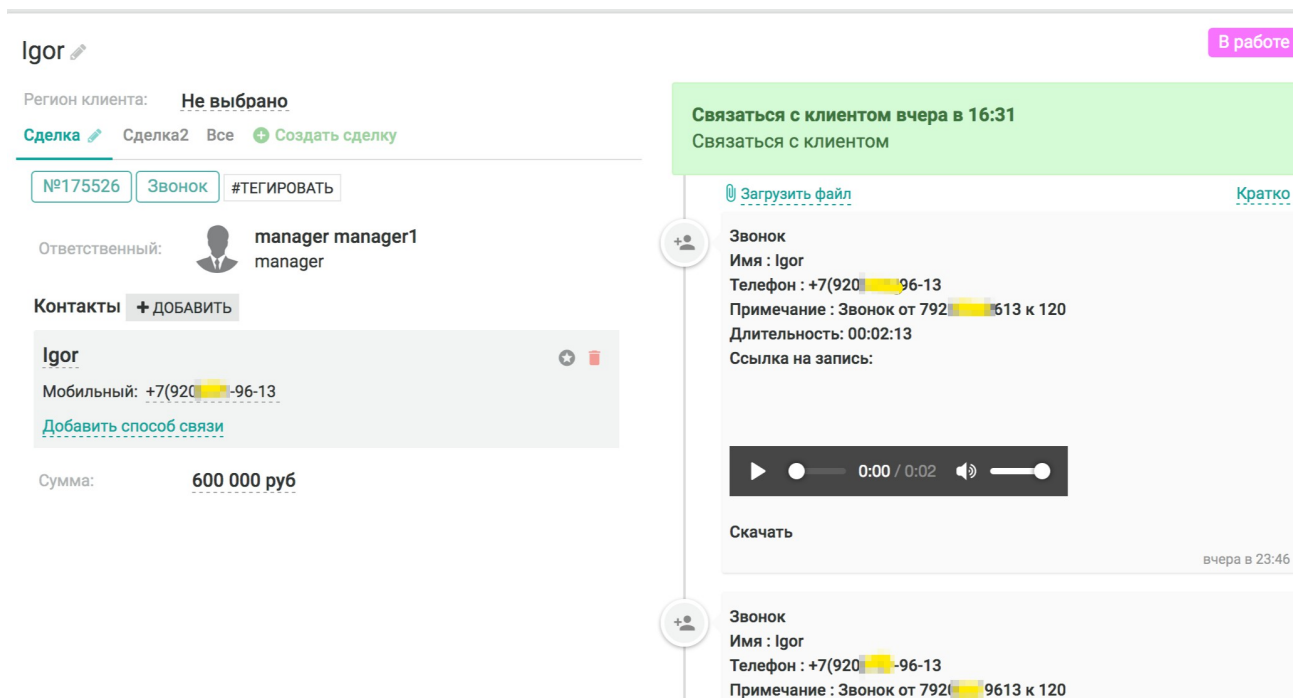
Igor

В работе

Регион клиента: Не выбрано

Сделка Сделка2 Все Создать сделку

№175526 Звонок #ТЕГИРОВАТЬ

Ответственный: manager manager1
manager

Контакты + ДОБАВИТЬ

Igor

Мобильный: +7(920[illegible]-96-13

Добавить способ связи

Сумма: 600 000 руб

Связаться с клиентом вчера в 16:31
Связаться с клиентом

Загрузить файл

Кратко

Звонок
Имя : Igor
Телефон : +7(920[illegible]96-13
Примечание : Звонок от 792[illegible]613 к 120
Длительность: 00:02:13
Ссылка на запись:

0:00 / 0:02

Скачать

вчера в 23:46

Звонок
Имя : Igor
Телефон : +7(920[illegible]-96-13
Примечание : Звонок от 792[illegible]9613 к 120